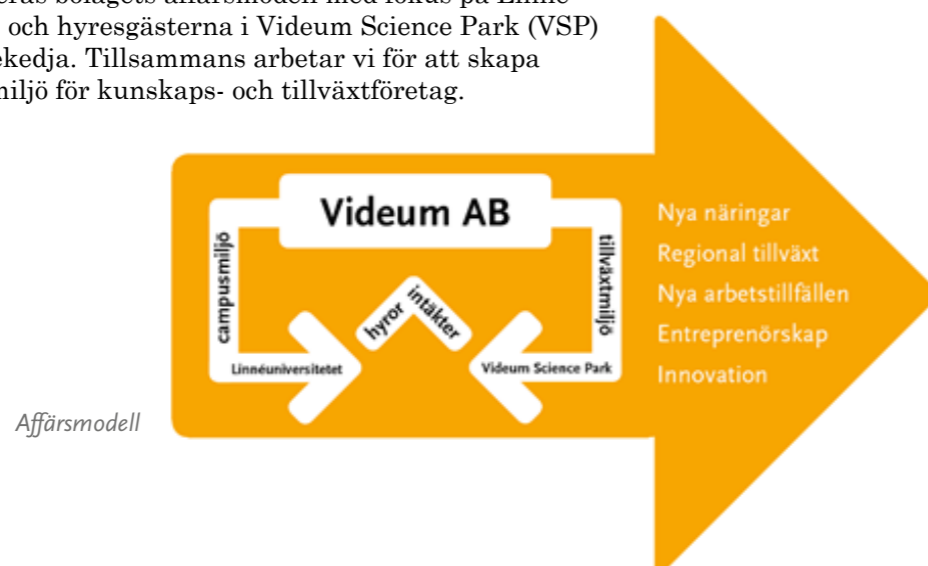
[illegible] bolagets affärsmodell med fokus på Linné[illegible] och hyresgästerna i Videum Science Park (VSP) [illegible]kedja. Tillsammans arbetar vi för att skapa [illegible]miljö för kunskaps- och tillväxtföretag.

Videum AB

campusmiljö

tillväxtmiljö

hyror

intäkter

Linnéuniversitetet

Videum Science Park

Nya näringar
Regional tillväxt
Nya arbetstillfällen
Entreprenörskap
Innovation

Affärsmodell